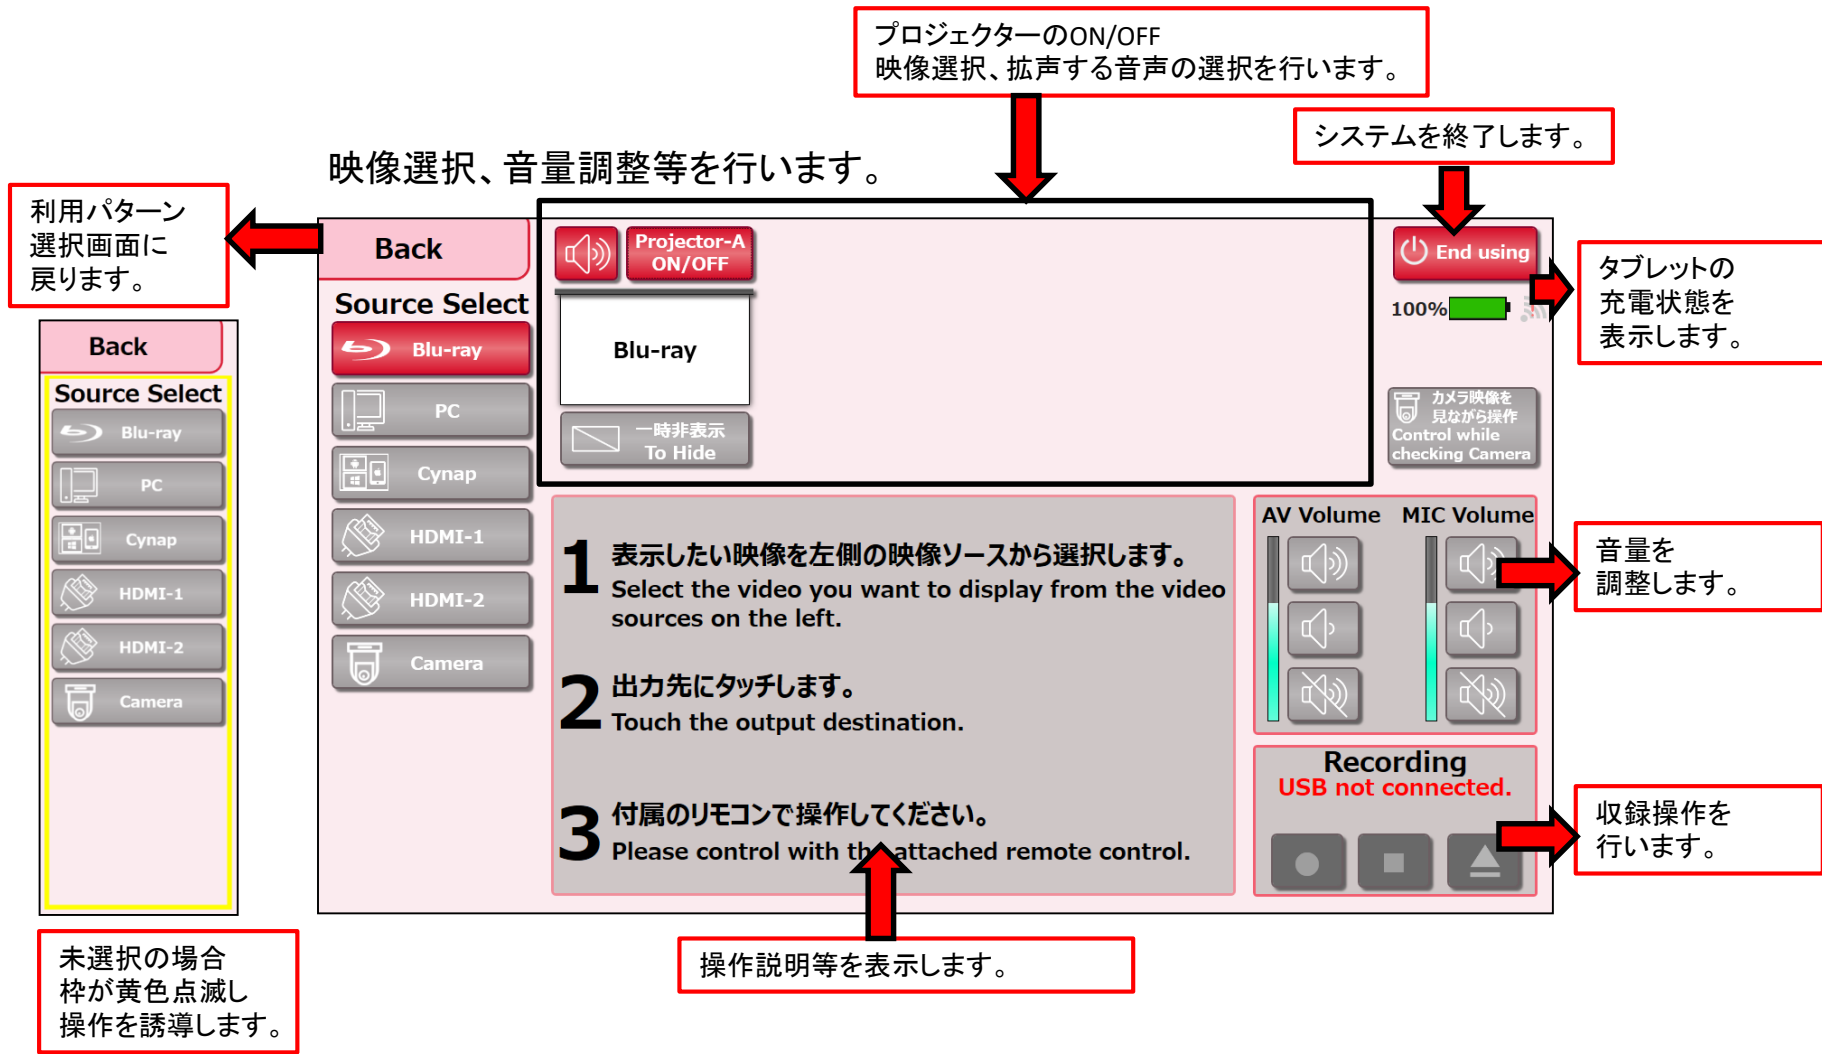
プロジェクターのON/OFF
映像選択、拡声する音声の選択を行います。

システムを終了します。

映像選択、音量調整等を行います。

利用パターン
選択画面に
戻ります。

Back

Source Select

Blu-ray

PC

Cynap

HDMI-1

HDMI-2

Camera

Back

Source Select

Blu-ray

PC

Cynap

HDMI-1

HDMI-2

Camera

Projector-A
ON/OFF

Blu-ray

一時非表示
To Hide

End using

100%

タブレットの
充電状態を
表示します。

カメラ映像を
見ながら操作
Control while
checking Camera

1 表示したい映像を左側の映像ソースから選択します。
Select the video you want to display from the video sources on the left.

2 出力先にタッチします。
Touch the output destination.

3 付属のリモコンで操作してください。
Please control with th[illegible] attached remote control.

AV Volume

MIC Volume

音量を
調整します。

Recording
USB not connected.

収録操作を
行います。

未選択の場合
枠が黄色点滅し
操作を誘導します。

操作説明等を表示します。